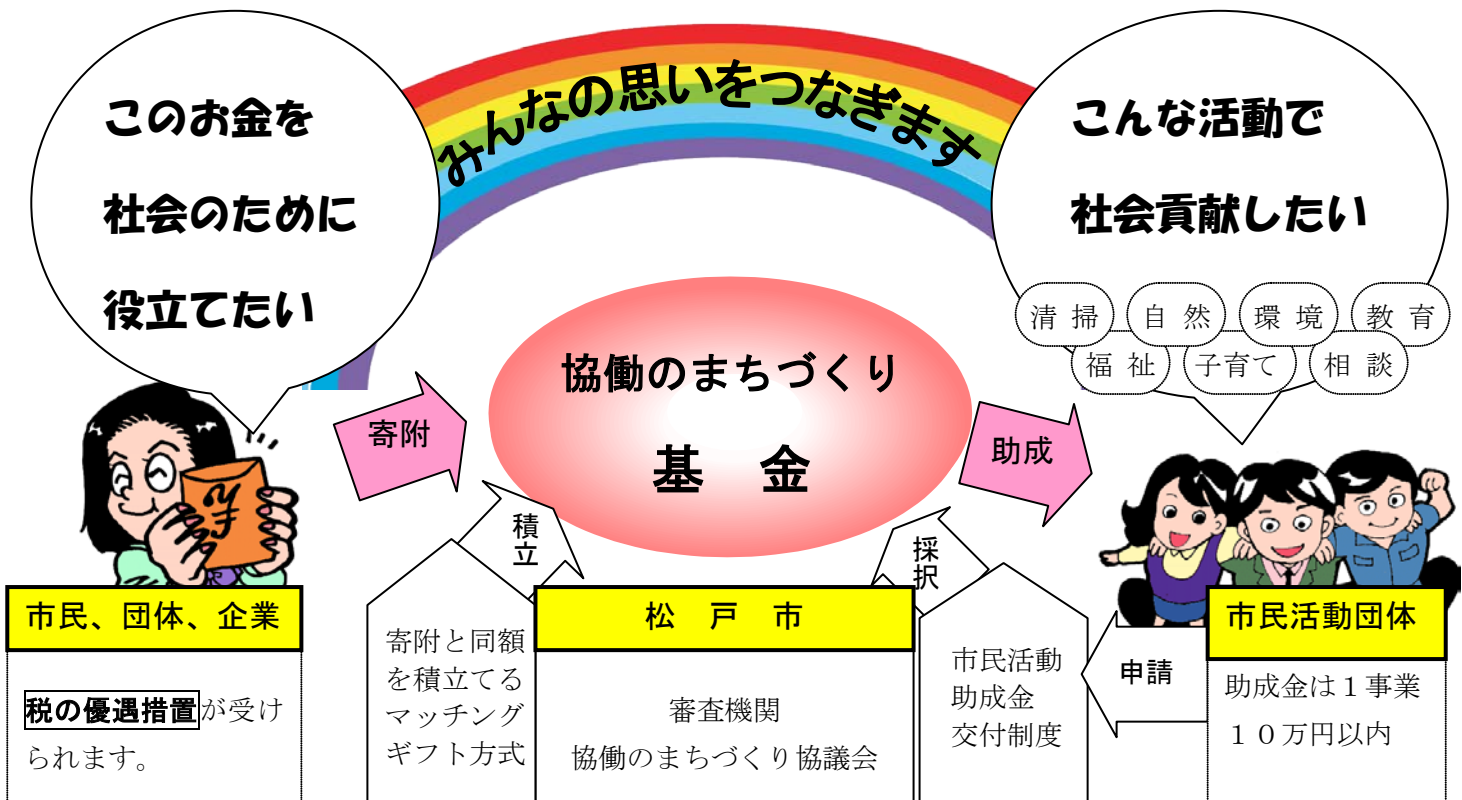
このお金を
社会のために
役立てたい

みんなの思いをつなぎます

こんな活動で
社会貢献したい

清掃　自然　環境　教育
福祉　子育て　相談

協働のまちづくり
基　金

寄附

助成

積立

採択

市民、団体、企業

税の優遇措置が受けられます。

寄附と同額を積立てるマッチングギフト方式

松　戸　市

審査機関
協働のまちづくり協議会

市民活動助成金交付制度

申請

市民活動団体

助成金は１事業
１０万円以内